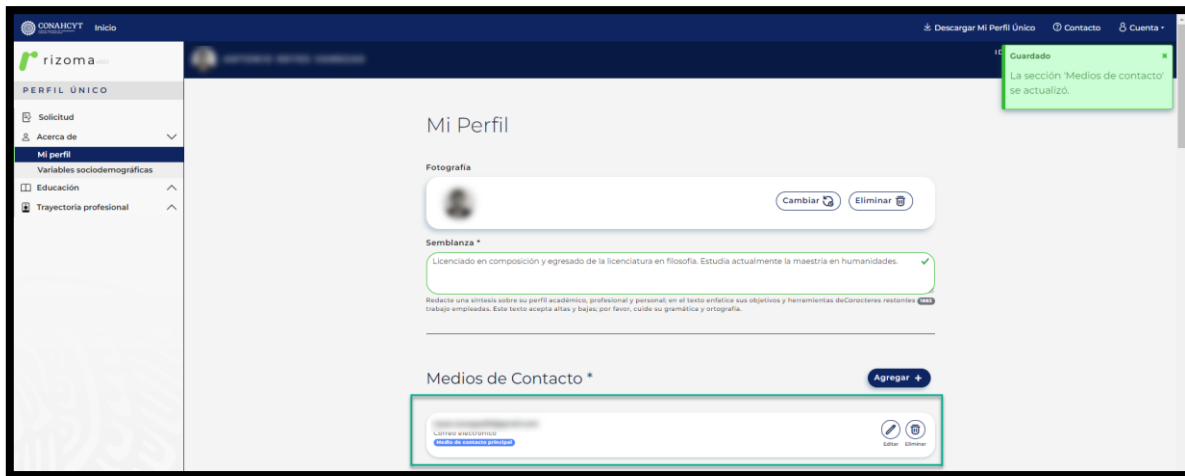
CONAHCYT Inicio

Descargar Mi Perfil Único Contacto Cuenta

rizoma

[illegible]

Guardado
×
La sección 'Medios de contacto' se actualizó.

PERFIL ÚNICO

Solicitud
Acerca de
Mi perfil
Variables sociodemográficas
Educación
Trayectoria profesional

Mi Perfil

Fotografía

Cambiar
Eliminar

Semblanza *

Licenciado en composición y egresado de la licenciatura en filosofía. Estudia actualmente la maestría en humanidades.

Redacte una síntesis sobre su perfil académico, profesional y personal; en el texto enfatice sus objetivos y herramientas deCaracteres restantes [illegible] trabajo empleadas. Este texto acepta altas y bajas; por favor, cuide su gramática y ortografía.

Medios de Contacto *

Agregar +

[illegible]
Correo electrónico
Medio de contacto principal

Editar
Eliminar